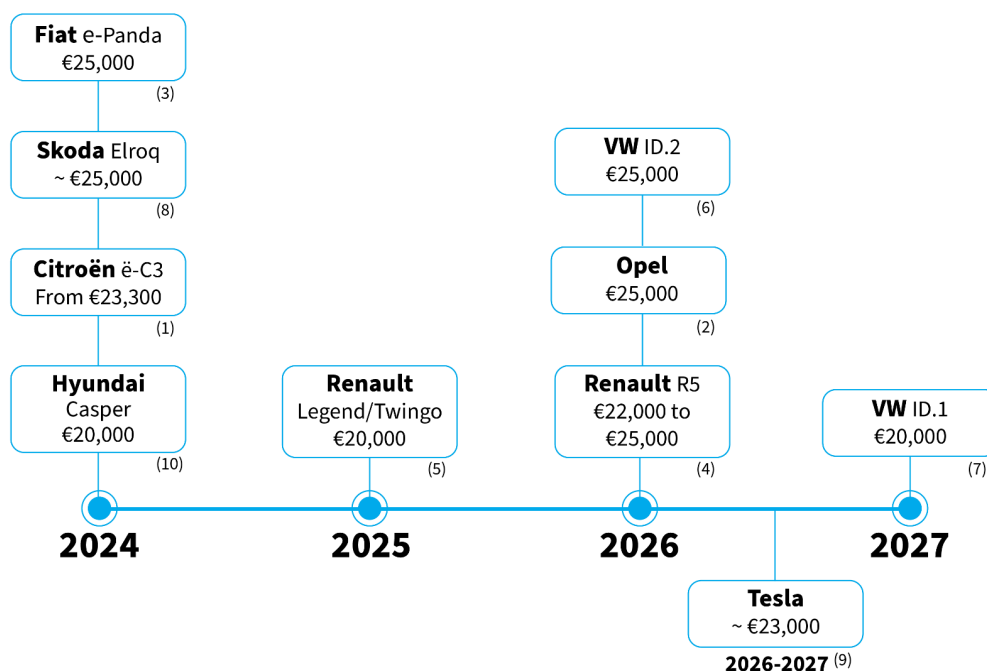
**Fiat** e-Panda
€25,000
(3)

**Skoda** Elroq
~ €25,000
(8)

**Citroën** ë-C3
From €23,300
(1)

**Hyundai**
Casper
€20,000
(10)

**Renault**
Legend/Twingo
€20,000
(5)

**VW** ID.2
€25,000
(6)

**Opel**
€25,000
(2)

**Renault** R5
€22,000 to
€25,000
(4)

**VW** ID.1
€20,000
(7)

2024

2025

2026

2027

**Tesla**
~ €23,000
2026-2027 (9)